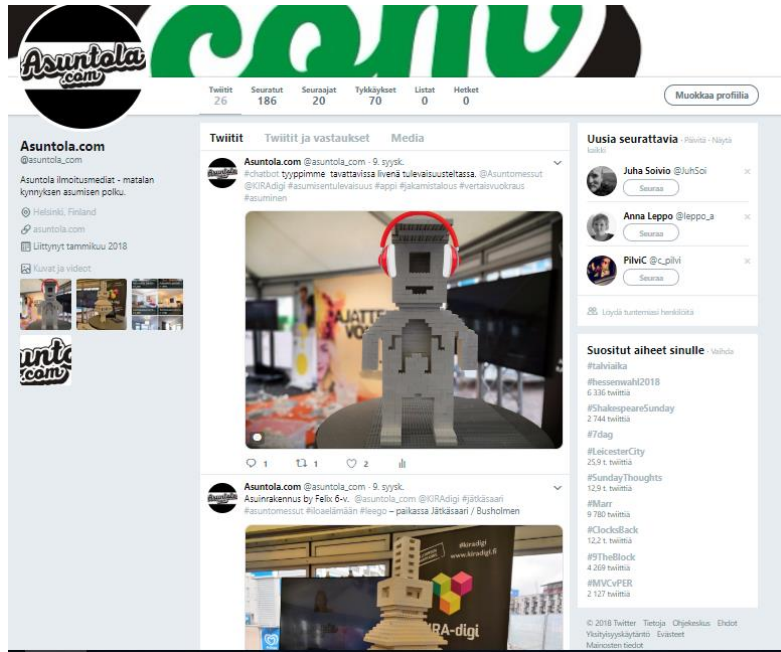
Asuntola .com

| Twiitit | Seuratut | Seuraajat | Tykkäykset | Listat | Hetket |
|---|---|---|---|---|---|
| 26 | 186 | 20 | 70 | 0 | 0 |

Muokkaa profiilia

Asuntola.com
@asuntola_com

Asuntola ilmoitusmediat - matalan kynnyksen asumisen polku.

Helsinki, Finland
asuntola.com
Liittynyt tammikuu 2018

Kuvat ja videot

Twiitit Twiitit ja vastaukset Media

Asuntola.com @asuntola_com · 9. syysk.
#chatbot tyyppimme tavattavissa livenä tulevaisuusteltassa. @Asuntomessut @KIRAdigi #asumisentulevaisuus #appi #jakamistalous #vertaisvuokraus #asuminen

1 1 2

Asuntola.com @asuntola_com · 9. syysk.
Asuinrakennus by Felix 6-v. @asuntola_com @KIRAdigi #jätkäsaari #asuntomessut #iloaelämään #leego – paikassa Jätkäsaari / Busholmen

KIRA-digi
#kiradigi
www.kiradigi.fi

Uusia seurattavia · Päivitä · Näytä kaikki

Juha Soivio @JuhSoi
Seuraa

Anna Leppo @leppo_a
Seuraa

PilviC @c_pilvi
Seuraa

Löydä tuntemiasi henkilöitä

Suositut aiheet sinulle · Vaihda
#talviaika
#hessenwahl2018
6 336 twiittiä
#ShakespeareSunday
2 744 twiittiä
#7dag
#LeicesterCity
25,9 t. twiittiä
#SundayThoughts
12,9 t. twiittiä
#Marr
9 780 twiittiä
#ClocksBack
12,2 t. twiittiä
#9TheBlock
4 269 twiittiä
#MVCvPER
2 127 twiittiä

© 2018 Twitter Tietoja Ohjekeskus Ehdot Yksityisyyskäytäntö Evästeet Mainosten tiedot